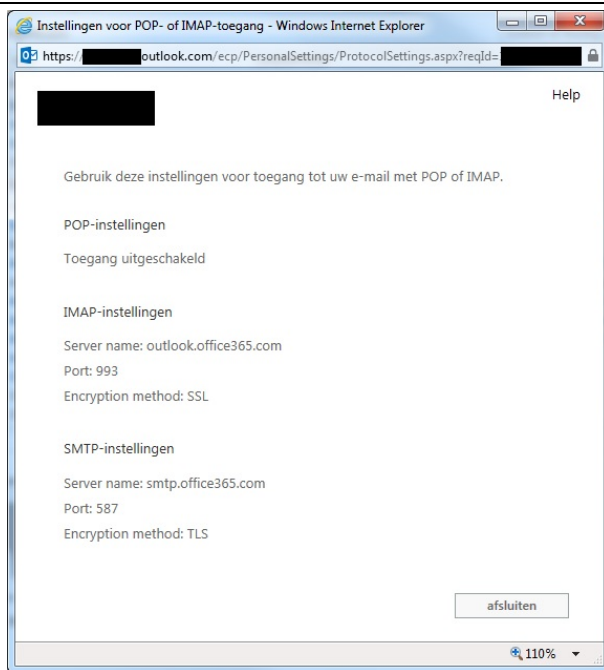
Instellingen voor POP- of IMAP-toegang - Windows Internet Explorer

https://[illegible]outlook.com/ecp/PersonalSettings/ProtocolSettings.aspx?reqId=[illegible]

Help

Gebruik deze instellingen voor toegang tot uw e-mail met POP of IMAP.

POP-instellingen

Toegang uitgeschakeld

IMAP-instellingen

Server name: outlook.office365.com

Port: 993

Encryption method: SSL

SMTP-instellingen

Server name: smtp.office365.com

Port: 587

Encryption method: TLS

afsluiten

110%